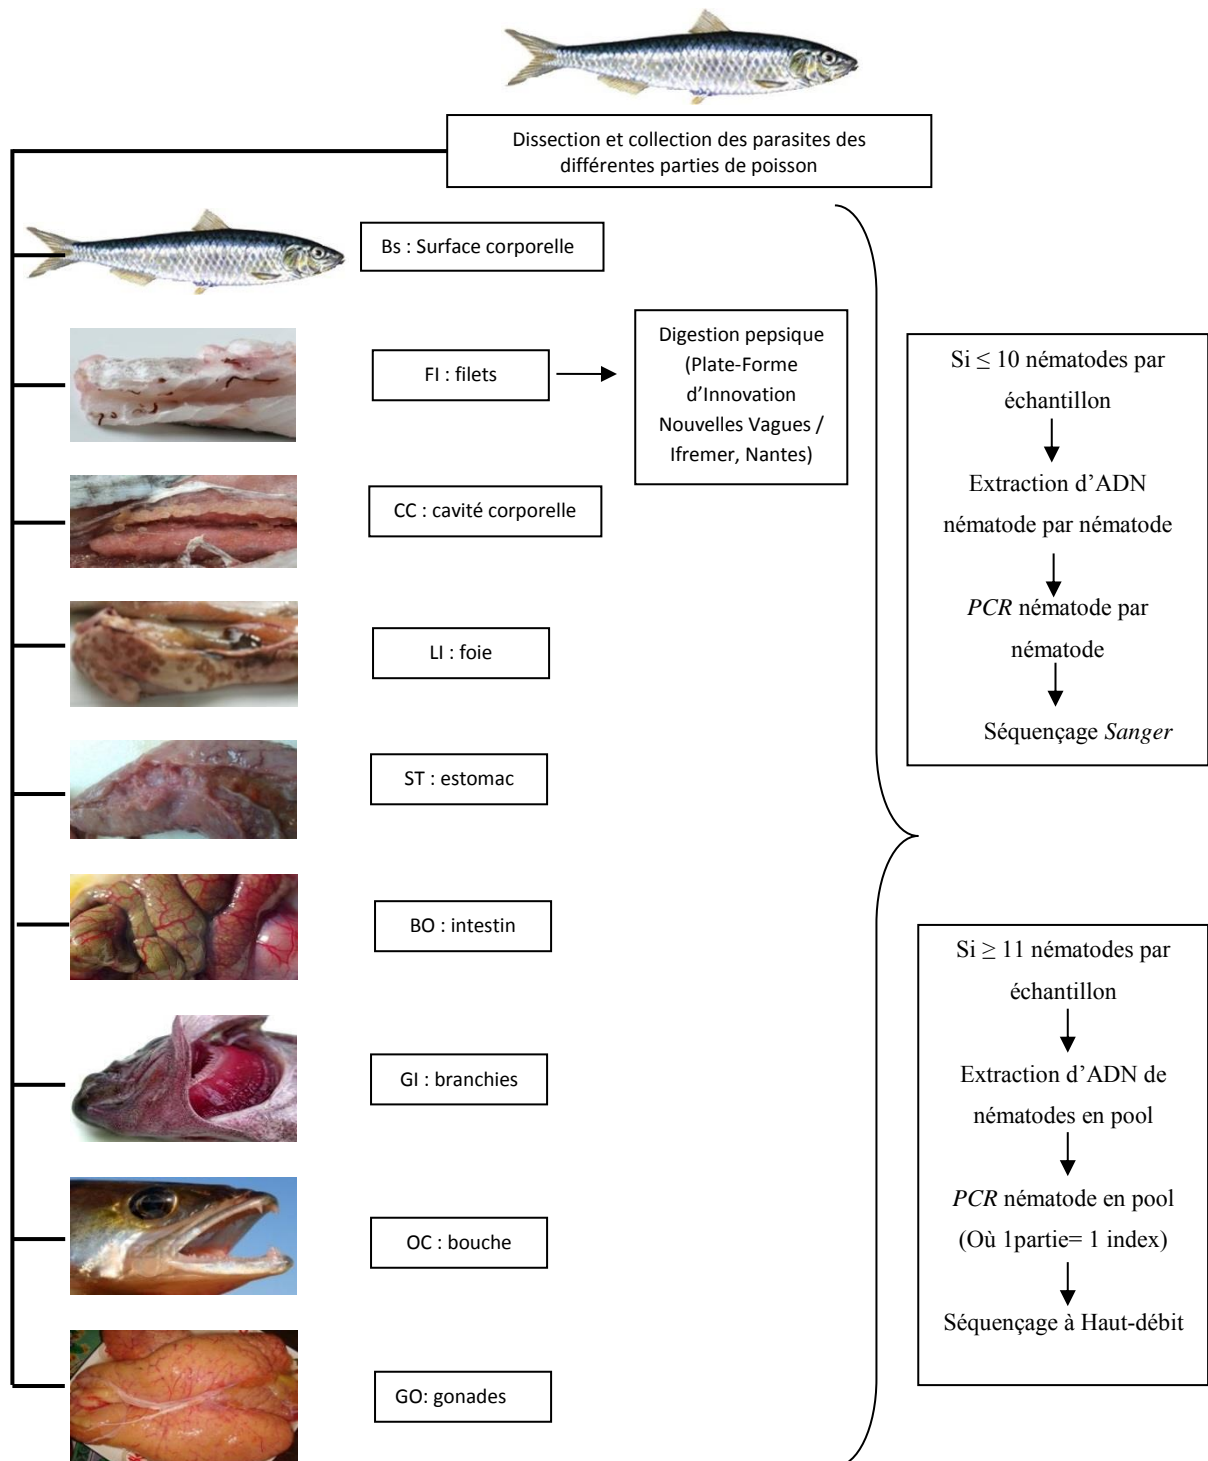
Dissection et collection des parasites des différentes parties de poisson

Bs : Surface corporelle

FI : filets

Digestion pepsique (Plate-Forme d'Innovation Nouvelles Vagues / Ifremer, Nantes)

CC : cavité corporelle

LI : foie

ST : estomac

BO : intestin

GI : branchies

OC : bouche

GO: gonades

Si $\leq$ 10 nématodes par échantillon

Extraction d'ADN nématode par nématode

*PCR* nématode par nématode

Séquençage *Sanger*

Si $\geq$ 11 nématodes par échantillon

Extraction d'ADN de nématodes en pool

*PCR* nématode en pool (Où 1partie= 1 index)

Séquençage à Haut-débit